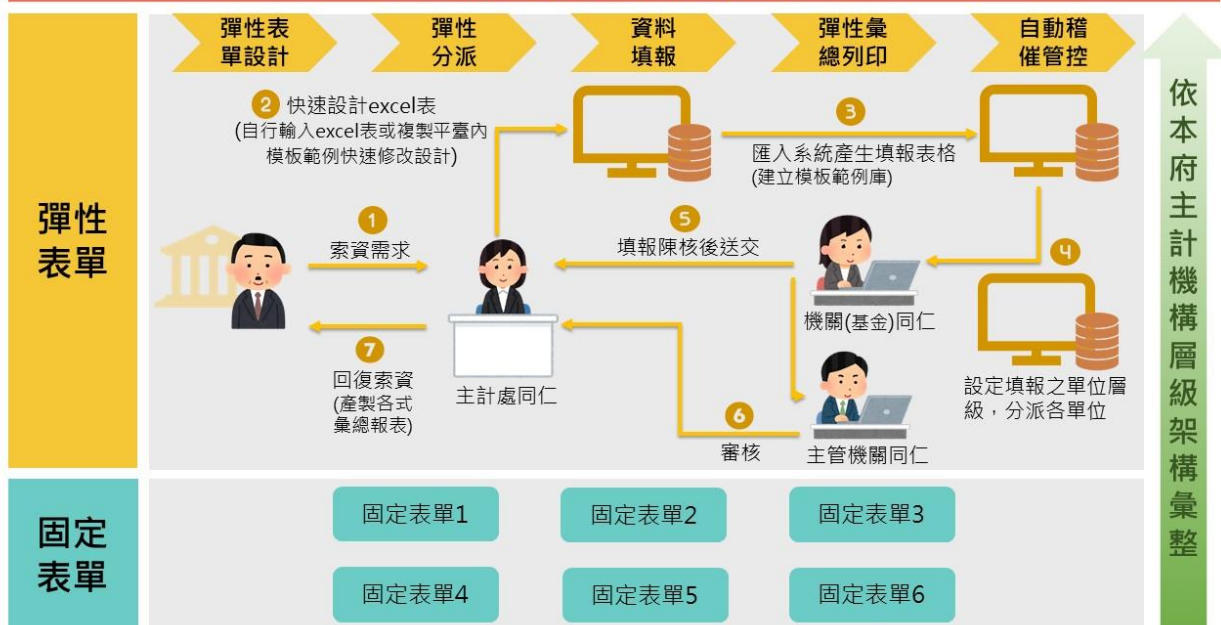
彈性表單設計

彈性分派

資料填報

彈性彙總列印

自動稽催管控

依本府主計機構層級架構彙整

彈性表單

2 快速設計excel表
(自行輸入excel表或複製平臺內模板範例快速修改設計)

3 匯入系統產生填報表格
(建立模板範例庫)

1 索資需求

5 填報陳核後送交

4

機關(基金)同仁

7 回復索資
(產製各式彙總報表)

主計處同仁

設定填報之單位層級，分派各單位

6 審核

主管機關同仁

固定表單

固定表單1

固定表單2

固定表單3

固定表單4

固定表單5

固定表單6